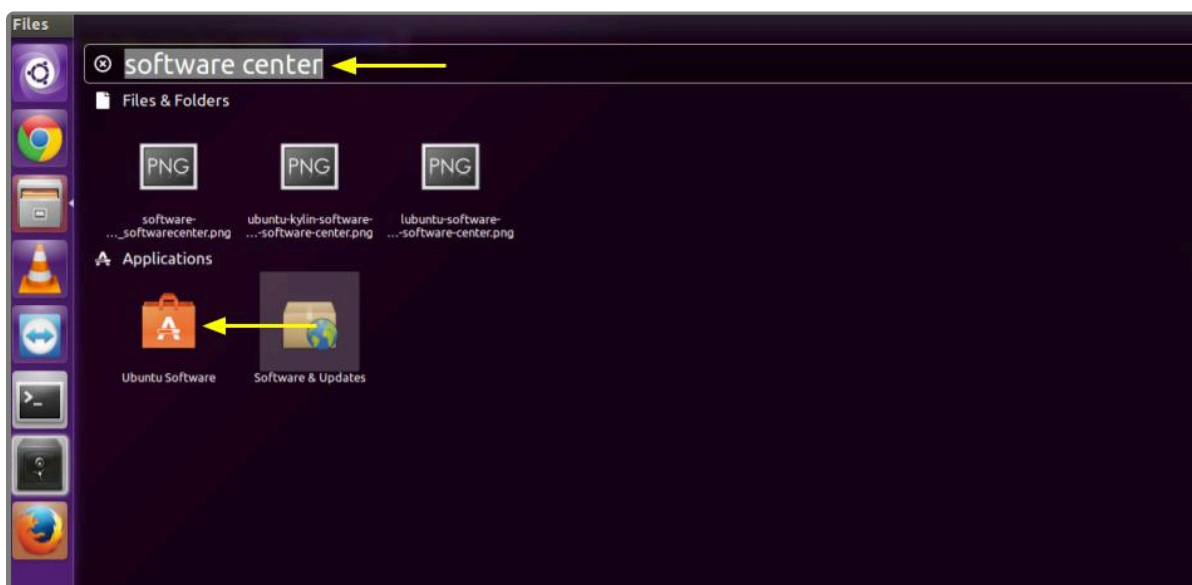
Files

software center

Files & Folders

PNG
software-
..._softwarecenter.png

PNG
ubuntu-kylin-software-
...-software-center.png

PNG
lubuntu-software-
...-software-center.png

Applications

Ubuntu Software

Software & Updates